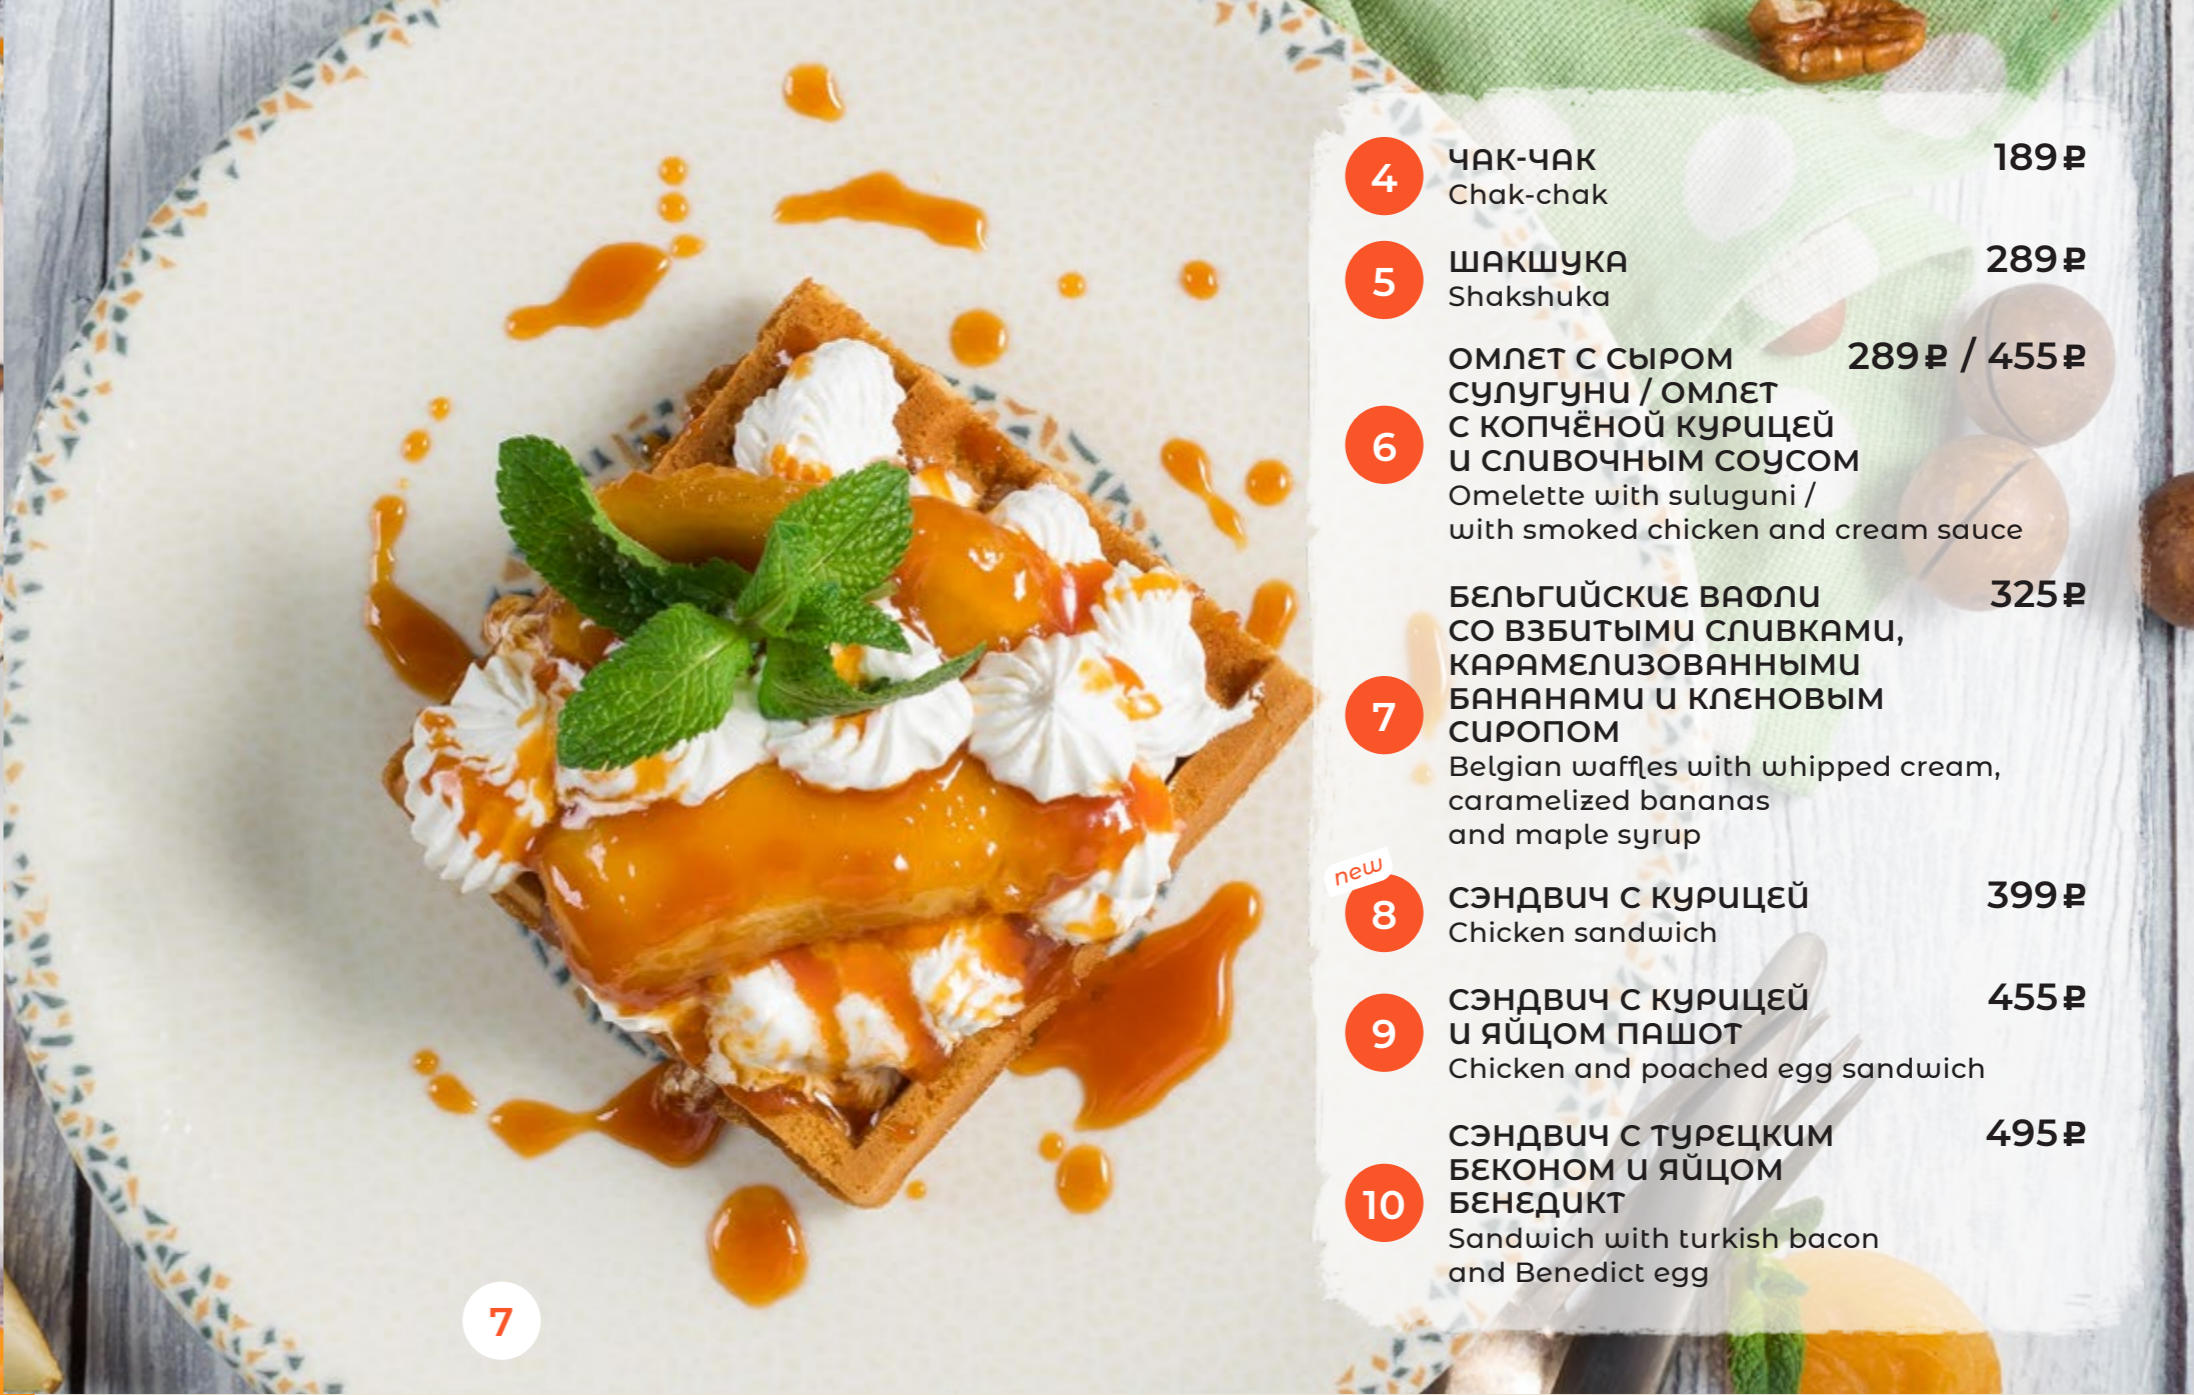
7

4 ЧАК-ЧАК 189₽
Chak-chak

5 ШАКШУКА 289₽
Shakshuka

6 ОМЛЕТ С СЫРОМ СУЛУГУНИ / ОМЛЕТ С КОПЧЁНОЙ КУРИЦЕЙ И СЛИВОЧНЫМ СОУСОМ 289₽ / 455₽
Omelette with suluguni / with smoked chicken and cream sauce

7 БЕЛЬГИЙСКИЕ ВАФЛИ СО ВЗБИТЫМИ СЛИВКАМИ, КАРАМЕЛИЗОВАННЫМИ БАНАНАМИ И КЛЕНОВЫМ СИРОПОМ 325₽
Belgian waffles with whipped cream, caramelized bananas and maple syrup

new
8 СЭНДВИЧ С КУРИЦЕЙ 399₽
Chicken sandwich

9 СЭНДВИЧ С КУРИЦЕЙ И ЯЙЦОМ ПАШОТ 455₽
Chicken and poached egg sandwich

10 СЭНДВИЧ С ТУРЕЦКИМ БЕКОНОМ И ЯЙЦОМ БЕНЕДИКТ 495₽
Sandwich with turkish bacon and Benedict egg